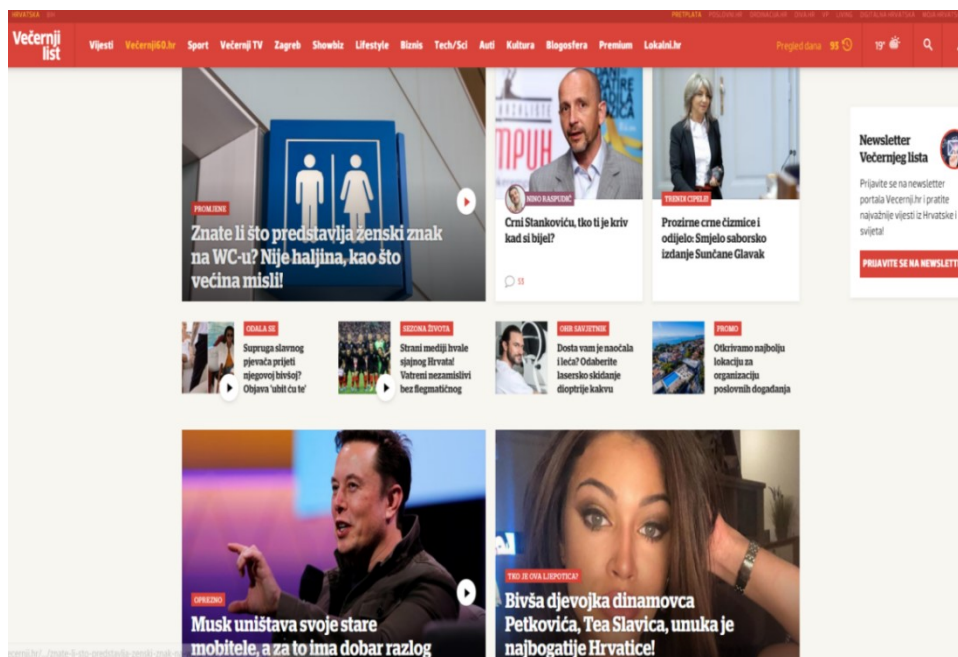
HRVATSKA BIH

PRETPLATA

Večernji list

Vijesti Večernji60.hr Sport Večernji TV Zagreb Showbiz Lifestyle Biznis Tech/Sci Auti Kultura Blogosfera Premium Lokalni.hr

Pregled dana 95

19°

PROMJENE

Znate li što predstavlja ženski znak na WC-u? Nije haljina, kao što većina misli!

NINO RASPUDIĆ

Crni Stankoviću, tko ti je kriv kad si bijel?

15

TRENDI CIPELE

Prozirne crne čizmice i odijelo: Smjelo saborsko izdanje Sunčane Glavak

Newsletter Večernjeg lista

Prijavite se na newsletter portala Vecernji.hr i pratite najvažnije vijesti iz Hrvatske i svijeta!

PRIJAVITE SE NA NEWSLETT

ODALA SE

Supruga slavnog pjevača prijeti njegovoj bivšoj? Objava 'ubit ću te'

SEZONA ŽIVOTA

Strani mediji hvale sjajnog Hrvata! Vatreni nezamislivi bez flegmatičnog

OHR SAVJETNIK

Dosta vam je naočala i leća? Odaberite lasersko skidanje dioptrije kakvu

PROMO

Otkrivamo najbolju lokaciju za organizaciju poslovnih događanja

OPREZNO

Musk uništava svoje stare mobitele, a za to ima dobar razlog

TKO JE OVA LJEPOTICA?

Bivša djevojka dinamovca Petkovića, Tea Slavica, unuka je najbogatije Hrvatice!

vecernji.hr/.../znate-li-sto-predstavlja-zenski-znak-na-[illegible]